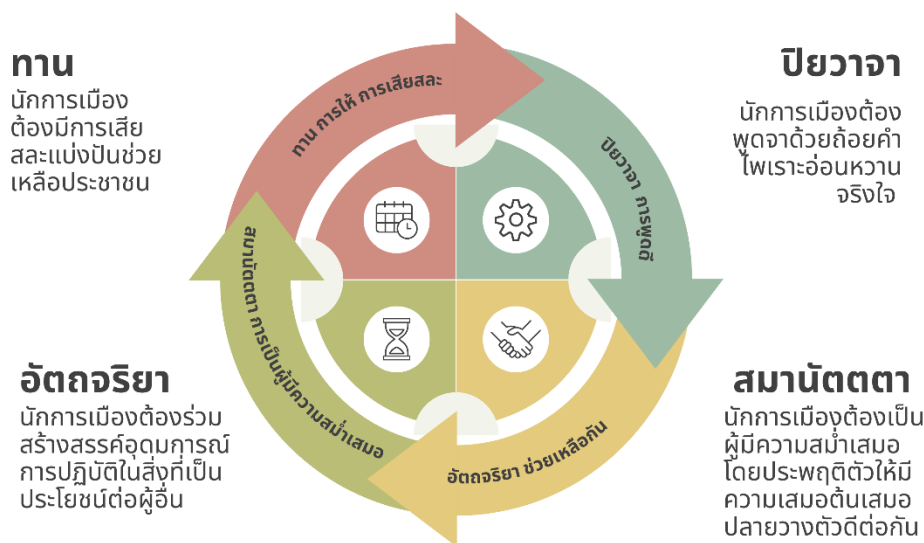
ทาน

นักการเมืองต้องมีการเสียสละแบ่งปันช่วยเหลือประชาชน

ปิยวาจา

นักการเมืองต้องพูดจาด้วยถ้อยคำไพเราะอ่อนหวานจริงใจ

ทาน การให้ การเสียสละ

ปิยวาจา การพูดดี

สมานัตตตา การเป็นผู้มีความสม่ำเสมอ

อัตถจริยา ช่วยเหลือกัน

อัตถจริยา

นักการเมืองต้องร่วมสร้างสรรค์อุดมการณ์การปฏิบัติในสิ่งที่เป็นประโยชน์ต่อผู้อื่น

สมานัตตตา

นักการเมืองต้องเป็นผู้มีความสม่ำเสมอโดยประพฤติตัวให้มีความเสมอต้นเสมอปลายวางตัวดีต่อกัน